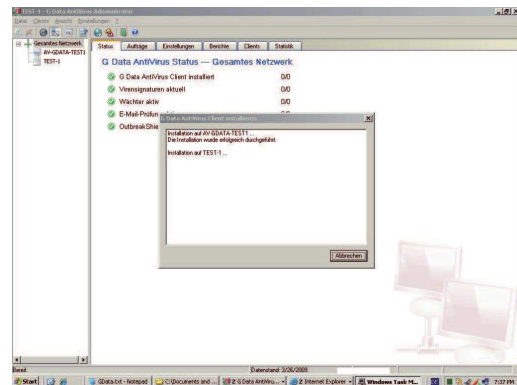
TEST-1 - G Data AntiVirus Administrator
Datei Clients Ansicht Einstellungen ?

Gesamtes Netzwerk
AV-GDATA-TEST1
TEST-1

Status Aufträge Einstellungen Berichte Clients Statistik

G Data AntiVirus Status — Gesamtes Netzwerk

G Data AntiVirus Client installiert 0/0
Virensignaturen aktuell 0/0
Wächter aktiv 0/0
E-Mail-Prüfun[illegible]
OutbreakShie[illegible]

G Data AntiVirus Client installieren

Installation auf AV-GDATA-TEST1 ...
Die Installation wurde erfolgreich durchgeführt.

Installation auf TEST-1 ...

Abbrechen

Bereit
Datenstand: 3/26/2009

Start
GData.txt - Notepad
C:\Documents and ...
2 G Data AntiViru...
2 Internet Explorer
Windows Task M...
7:37 PM